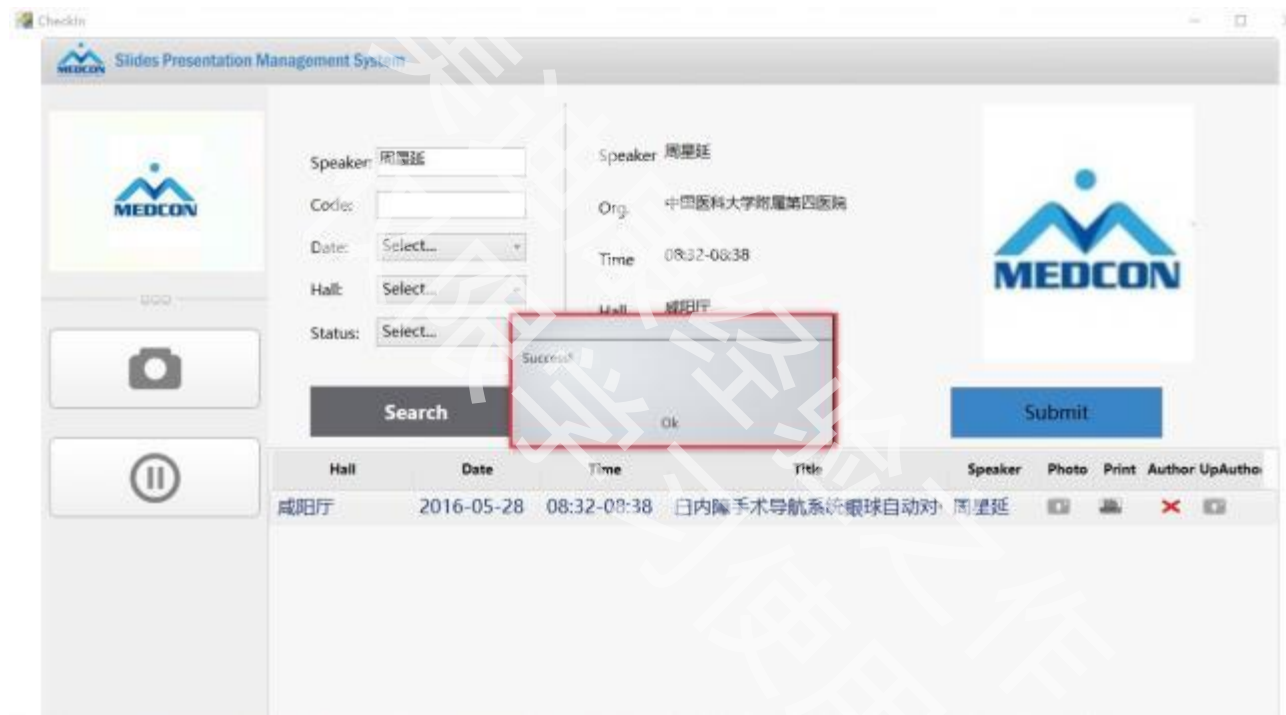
Checkin

MEDCON Slides Presentation Management System

MEDCON

Speaker: 周星廷
Code:
Date: Select...
Hall: Select...
Status: Select...

Search

Speaker 周星延
Org. 中国医科大学附属第四医院
Time 08:32-08:38
Hall 咸阳厅

Success!
Ok

MEDCON

Submit

| Hall | Date | Time | Title | Speaker | Photo | Print | Author | UpAutho |
|---|---|---|---|---|---|---|---|---|
| 咸阳厅 | 2016-05-28 | 08:32-08:38 | 白内障手术导航系统眼球自动对 | 周星延 | | | × | |